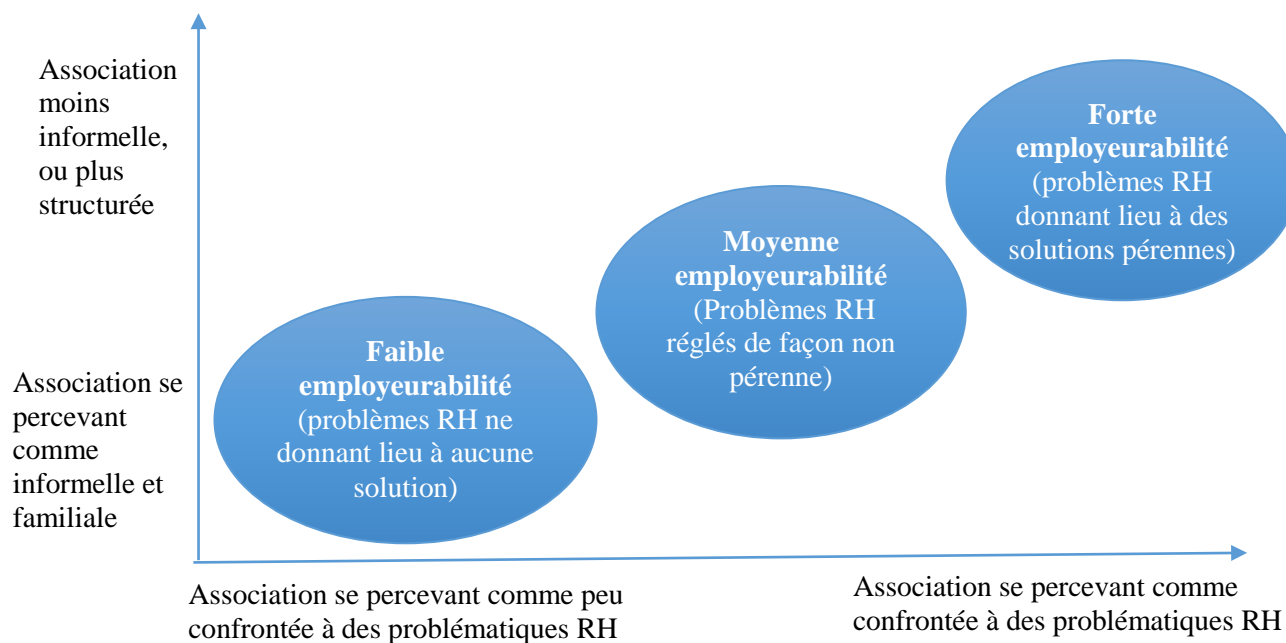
Association moins informelle, ou plus structurée

Association se percevant comme informelle et familiale

**Faible employeurabilité**
(problèmes RH ne donnant lieu à aucune solution)

**Moyenne employeurabilité**
(Problèmes RH réglés de façon non pérenne)

**Forte employeurabilité**
(problèmes RH donnant lieu à des solutions pérennes)

Association se percevant comme peu confrontée à des problématiques RH

Association se percevant comme confrontée à des problématiques RH